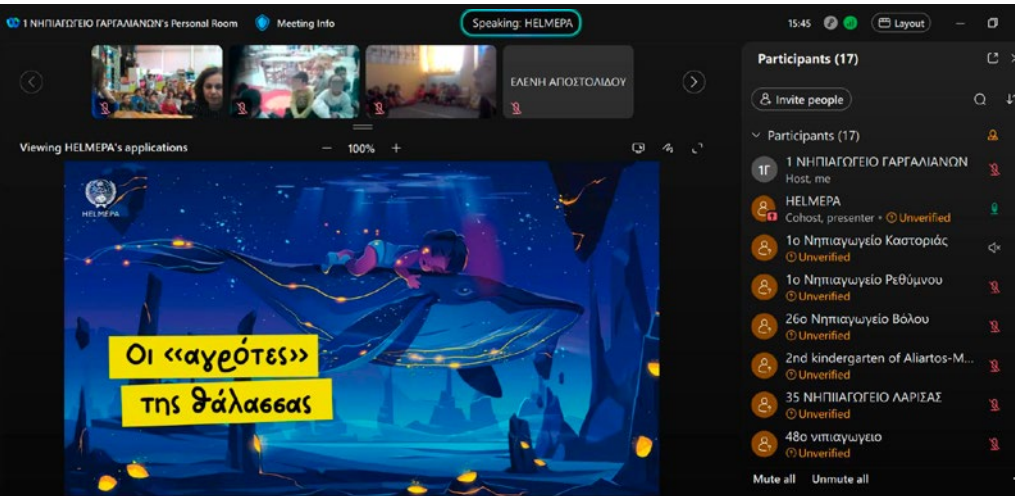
1 ΝΗΠΙΑΓΩΓΕΙΟ ΓΑΡΓΑΛΙΑΝΩΝ's Personal Room Meeting Info

Speaking: HELMEPA

15:45 Layout

ΕΛΕΝΗ ΑΠΟΣΤΟΛΙΔΟΥ

Viewing HELMEPA's applications − 100% +

HELMEPA

Οι «αγρότες» της θάλασσας

Participants (17)

Invite people

Participants (17)

1Γ 1 ΝΗΠΙΑΓΩΓΕΙΟ ΓΑΡΓΑΛΙΑΝΩΝ
Host, me

HELMEPA
Cohost, presenter • Unverified

1ο Νηπιαγωγείο Καστοριάς
Unverified

1ο Νηπιαγωγείο Ρεθύμνου
Unverified

26ο Νηπιαγωγείο Βόλου
Unverified

2nd kindergarten of Aliartos-M...
Unverified

35 ΝΗΠΙΑΓΩΓΕΙΟ ΛΑΡΙΣΑΣ
Unverified

48ο νηπιαγωγειο
Unverified

Mute all Unmute all